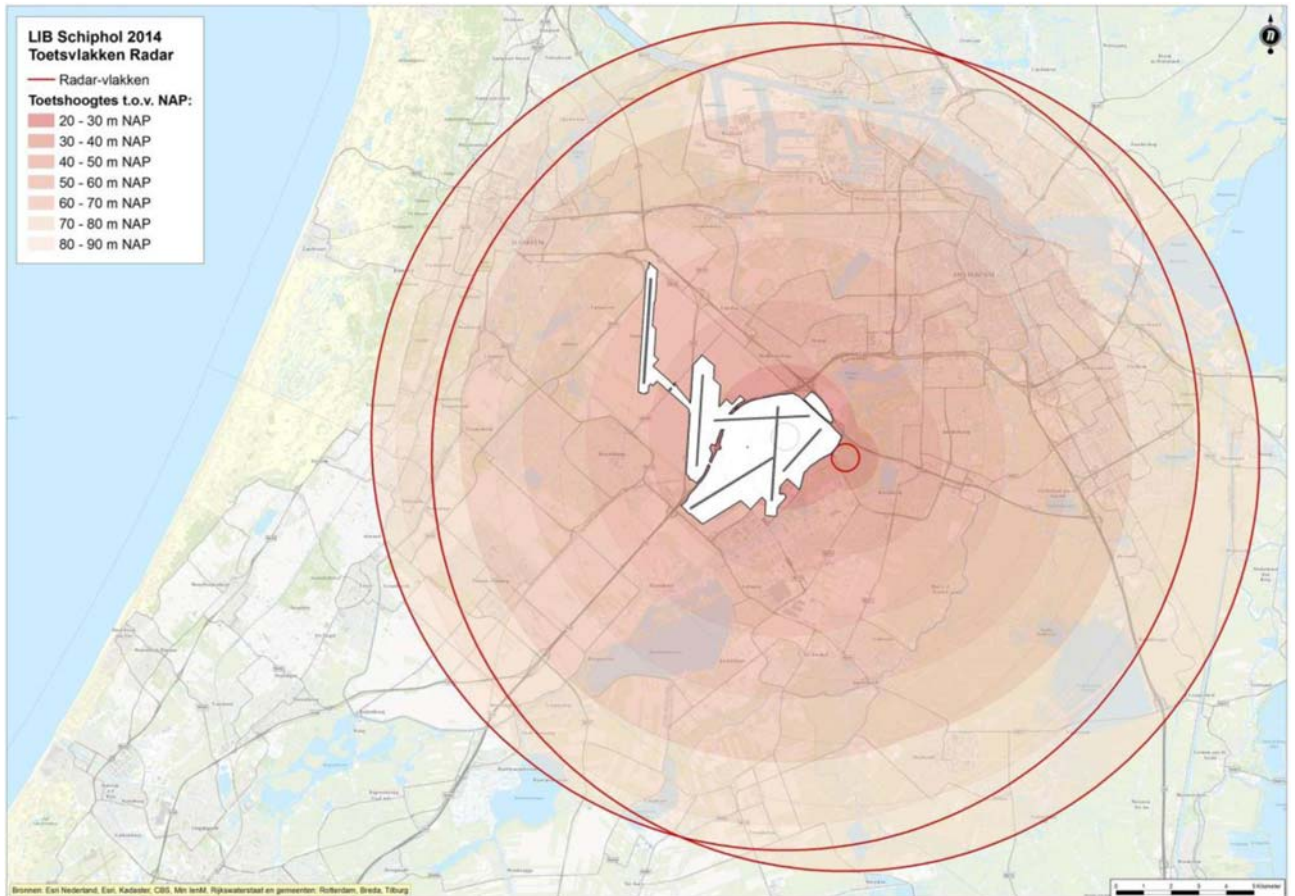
LIB Schiphol 2014
Toetsvlakken Radar

Radar-vlakken

Toetshoogtes t.o.v. NAP:

20 - 30 m NAP
30 - 40 m NAP
40 - 50 m NAP
50 - 60 m NAP
60 - 70 m NAP
70 - 80 m NAP
80 - 90 m NAP

Bronnen: Esri Nederland, Esri, Kadaster, CBS, Min IenM, Rijkswaterstaat en gemeenten: Rotterdam, Breda, Tilburg

0 1 2 3 4 5 Kilometer